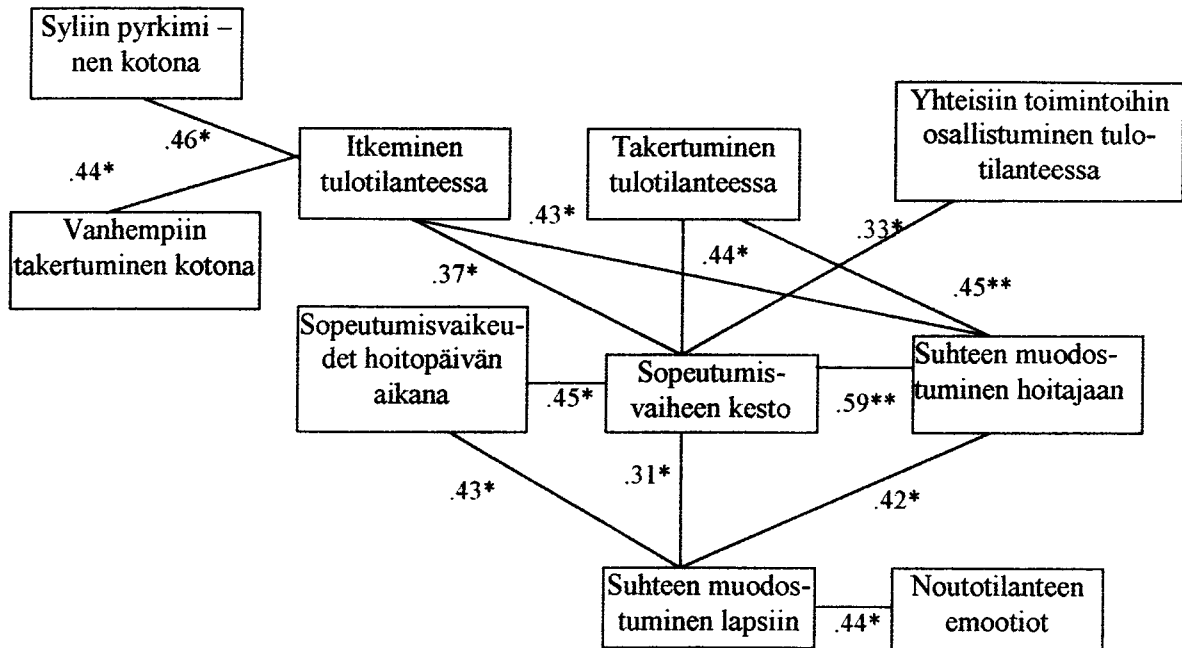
Syliin pyrkiminen kotona

.46*

.44*

Vanhempiin takertuminen kotona

Itkeminen tulotilanteessa

Takertuminen tulotilanteessa

Yhteisiin toimintoihin osallistuminen tulotilanteessa

.43*

.33*

.44*

.37*

.45**

Sopeutumisvaikeudet hoitopäivän aikana

.45*

Sopeutumisvaiheen kesto

.59**

Suhteen muodostuminen hoitajaan

.43*

.31*

.42*

Suhteen muodostuminen lapsiin

.44*

Noutotilanteen emootiot